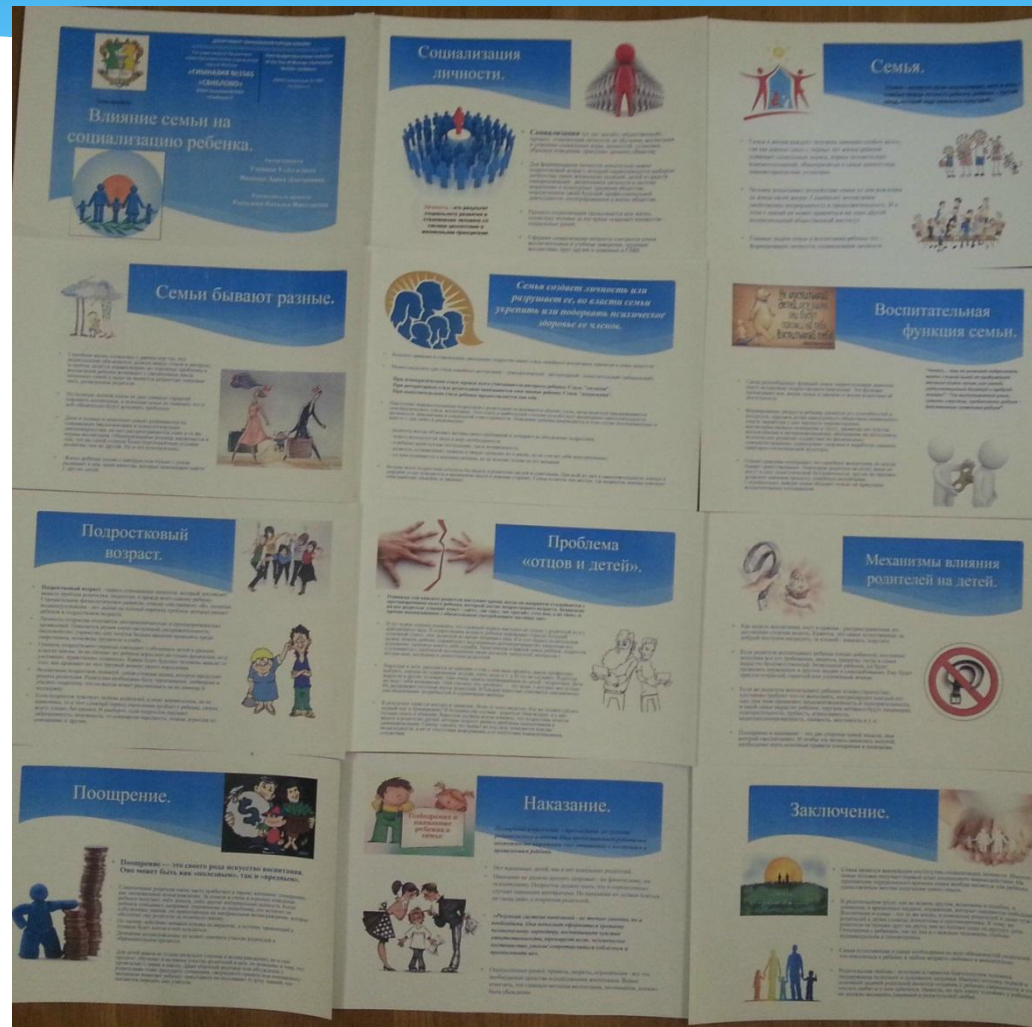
«Гимназия №1565 «СВИБЛОВО»

Влияние семьи на социализацию ребенка.

Социализация личности.

Личность – это результат социального развития и становления человека со своими желаниями и жизненными принципами

Семья.

Семьи бывают разные.

Семья создает личность или разрушает ее, во власти семьи укрепить или подорвать психическое здоровье ее членов.

Воспитательная функция семьи.

Подростковый возраст.

Проблема «отцов и детей».

Механизмы влияния родителей на детей.

Поощрение.

Поощрение — это своего рода искусство воспитания. Оно может быть как «полезным», так и «вредным».

Наказание.

Поощрение и наказание ребенка в семье

Заключение.